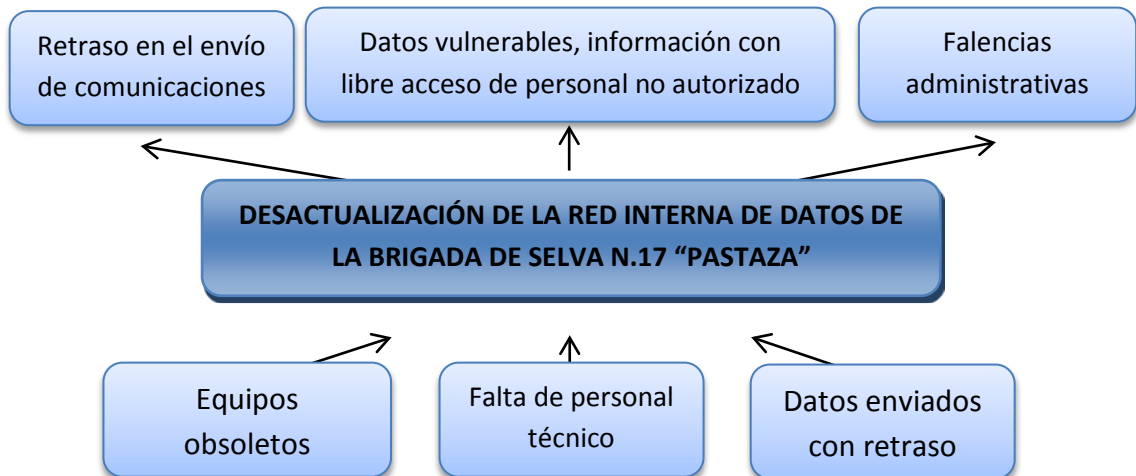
Retraso en el envío de comunicaciones

Datos vulnerables, información con libre acceso de personal no autorizado

Falencias administrativas

DESACTUALIZACIÓN DE LA RED INTERNA DE DATOS DE LA BRIGADA DE SELVA N.17 “PASTAZA”

Equipos obsoletos

Falta de personal técnico

Datos enviados con retraso